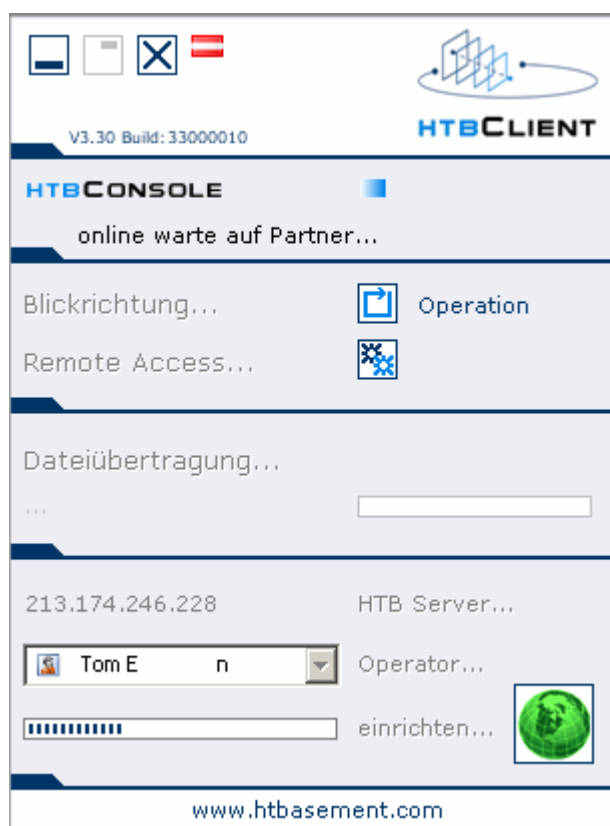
V3.30 Build: 33000010

HTBCLIENT

HTBCONSOLE

online warte auf Partner...

Blickrichtung...

Operation

Remote Access...

Dateiübertragung...

...

213.174.246.228

HTB Server...

Tom E n

Operator...

einrichten...

www.htbasement.com